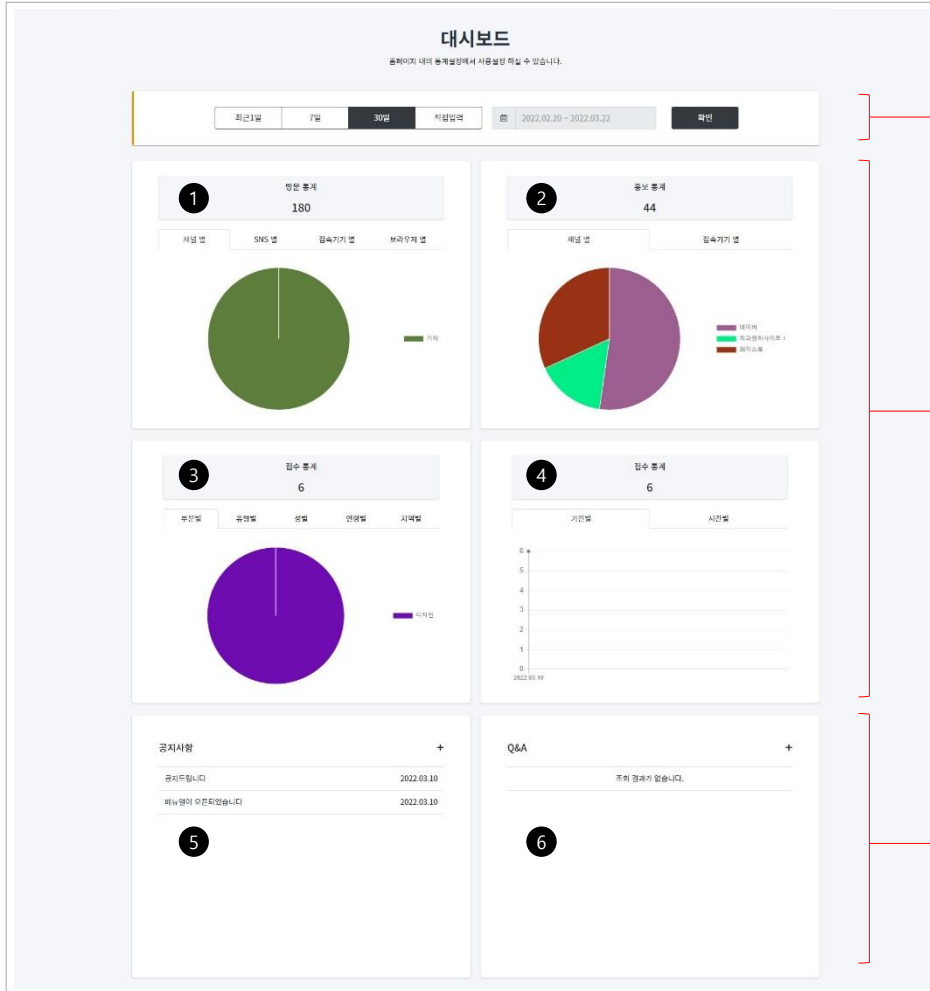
대시보드

홈페이지 내의 통계설정에서 사용설정 하실 수 있습니다.

| 최근1일 | 7일 | 30일 | 직접입력 |
|---|---|---|---|

2022.02.20 ~ 2022.03.22

확인

1

방문 통계
180

채널 별 | SNS 별 | 접속기기 별 | 브라우저 별

기타

2

홍보 통계
44

채널 별 | 접속기기 별

네이버
직과원하사이트 :
페이스북

3

접수 통계
6

부문별 | 유형별 | 성별 | 연령별 | 지역별

직작인

4

접수 통계
6

기간별 | 시간별

6
5
4
3
2
1
0
2022.03.19

공지사항 +

공지드립니다 2022.03.10
메뉴명이 오픈되었습니다 2022.03.10

5

Q&A +

조회 결과가 없습니다.

6